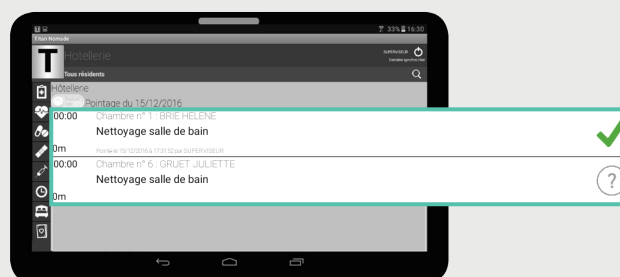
33% 16:30
Titan Nomade
T Hôtellerie
SUPERVISEUR
Dernière synchro: Hier
Tous résidents
Hôtellerie
Pointage du 15/12/2016
00:00 Chambre n° 1 : BRIE HELENE
Nettoyage salle de bain
0m
Pointé le 15/12/2016 à 17:31:52 par SUPERVISEUR
00:00 Chambre n° 6 : GRUET JULIETTE
Nettoyage salle de bain
0m